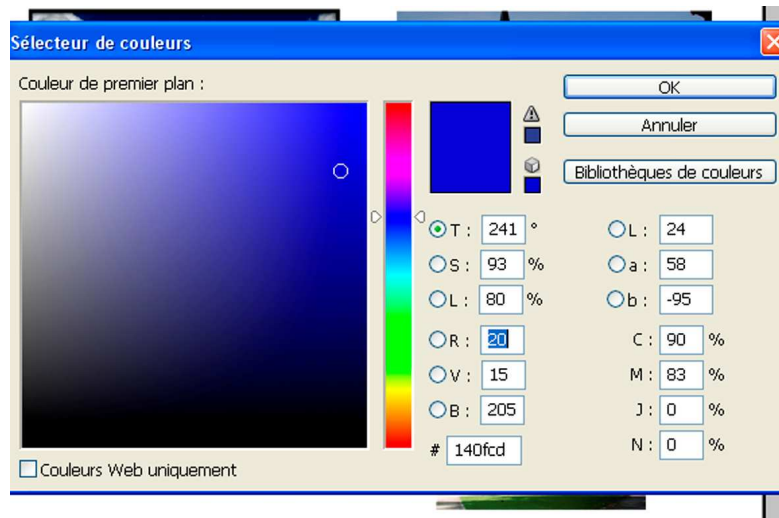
Sélecteur de couleurs

Couleur de premier plan :

OK

Annuler

Bibliothèques de couleurs

T : 241 °

S : 93 %

L : 80 %

R : 20

V : 15

B : 205

# 140fcd

L : 24

a : 58

b : -95

C : 90 %

M : 83 %

J : 0 %

N : 0 %

Couleurs Web uniquement